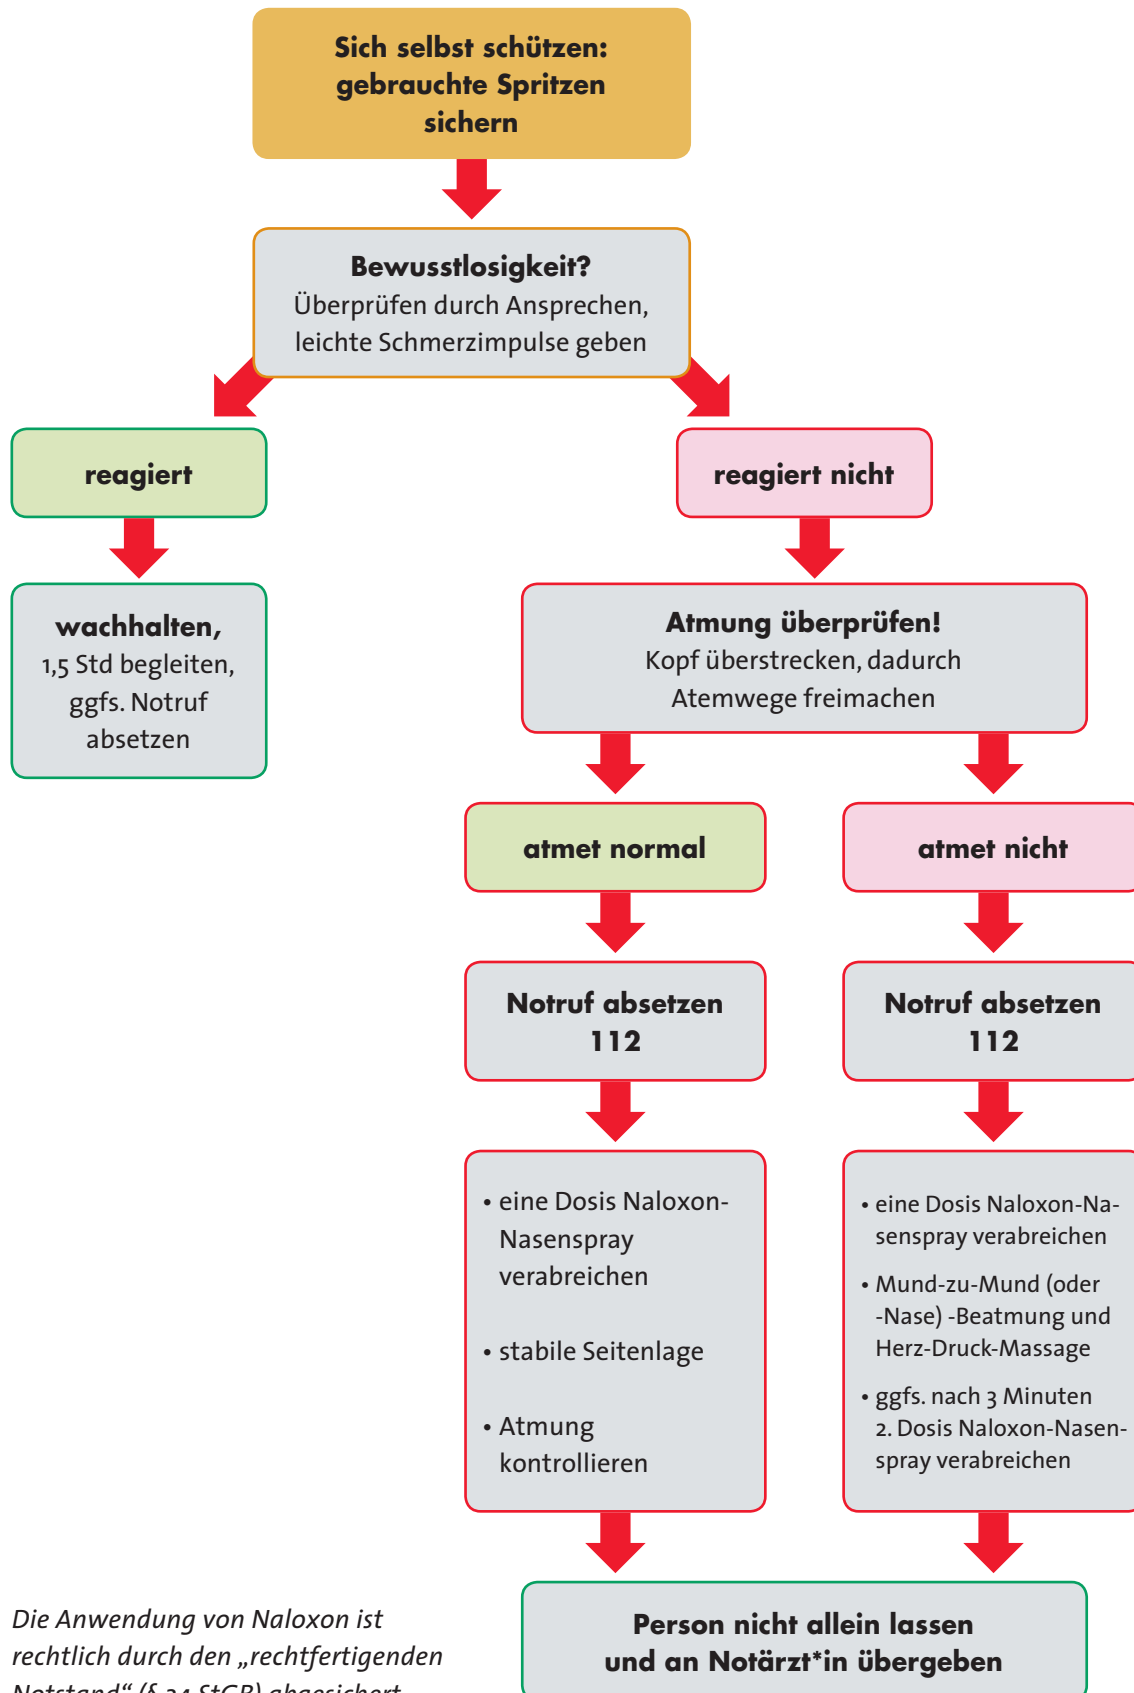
Sich selbst schützen: gebrauchte Spritzen sichern

Bewusstlosigkeit?
Überprüfen durch Ansprechen, leichte Schmerzimpulse geben

reagiert

wachhalten,
1,5 Std begleiten, ggfs. Notruf absetzen

reagiert nicht

Atmung überprüfen!
Kopf überstrecken, dadurch Atemwege freimachen

atmet normal

Notruf absetzen
112

• eine Dosis Naloxon-Nasenspray verabreichen

• stabile Seitenlage

• Atmung kontrollieren

atmet nicht

Notruf absetzen
112

• eine Dosis Naloxon-Nasenspray verabreichen

• Mund-zu-Mund (oder -Nase) -Beatmung und Herz-Druck-Massage

• ggfs. nach 3 Minuten 2. Dosis Naloxon-Nasenspray verabreichen

Person nicht allein lassen und an Notärzt*in übergeben

Die Anwendung von Naloxon ist rechtlich durch den „rechtfertigenden Notstand“ (§ 34 StGB) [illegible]